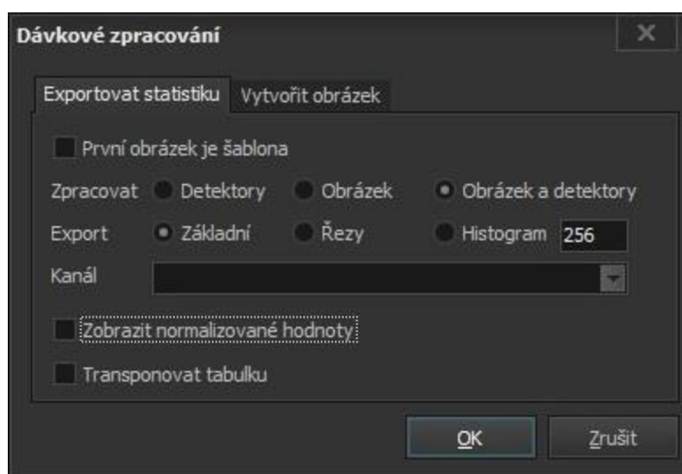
Dávkové zpracování

Exportovat statistiku | Vytvořit obrázek

První obrázek je šablona

Zpracovat Detektory Obrázek Obrázek a detektory

Export Základní Řezy Histogram 256

Kanál

Zobrazit normalizované hodnoty

Transponovat tabulku

OK Zrušit